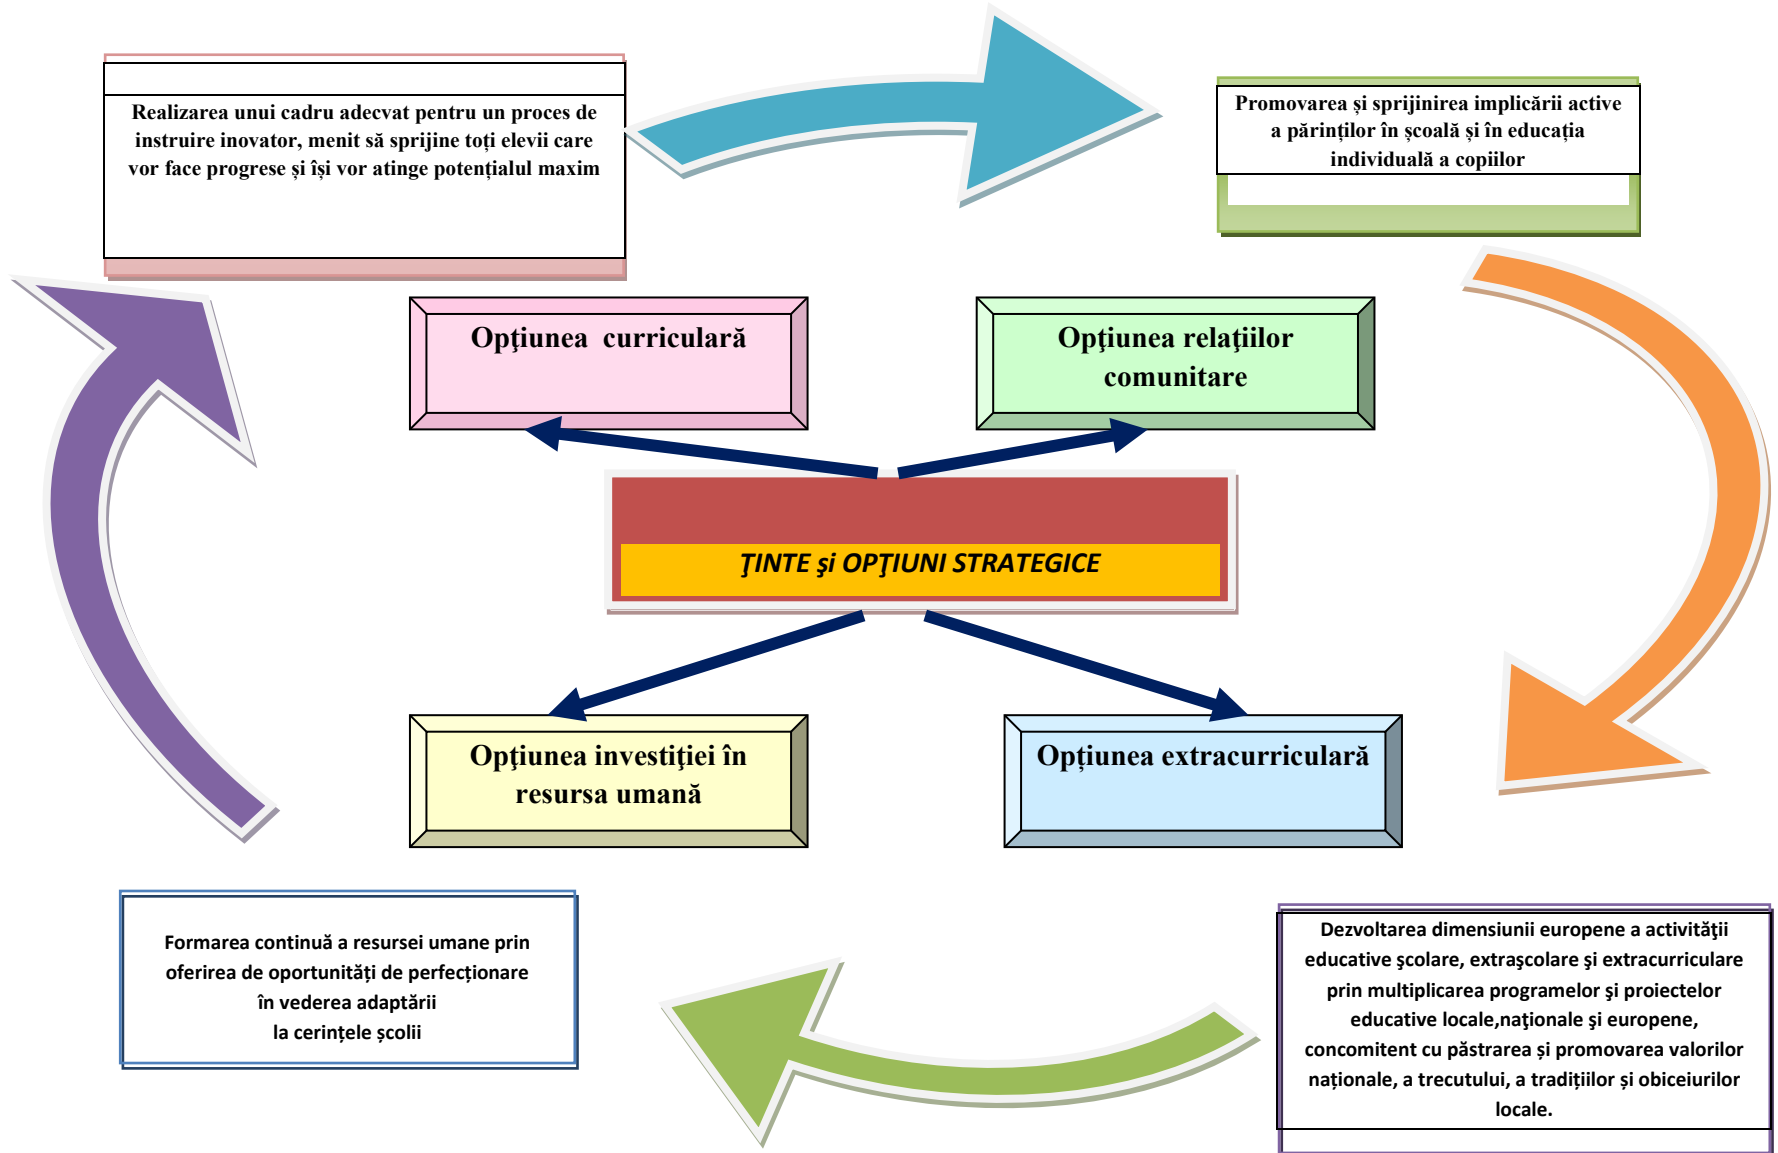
Realizarea unui cadru adecvat pentru un proces de instruire inovator, menit să sprijine toți elevii care vor face progrese și își vor atinge potențialul maxim

Promovarea şi sprijinirea implicării active a părinților în şcoală şi în educația individuală a copiilor

Opţiunea curriculară

Opţiunea relaţiilor comunitare

ŢINTE şi OPŢIUNI STRATEGICE

Opţiunea investiţiei în resursa umană

Opţiunea extracurriculară

Formarea continuă a resursei umane prin oferirea de oportunități de perfecționare în vederea adaptării la cerințele școlii

Dezvoltarea dimensiunii europene a activităţii educative şcolare, extraşcolare şi extracurriculare prin multiplicarea programelor şi proiectelor educative locale,naţionale şi europene, concomitent cu păstrarea şi promovarea valorilor naționale, a trecutului, a tradițiilor și obiceiurilor locale.